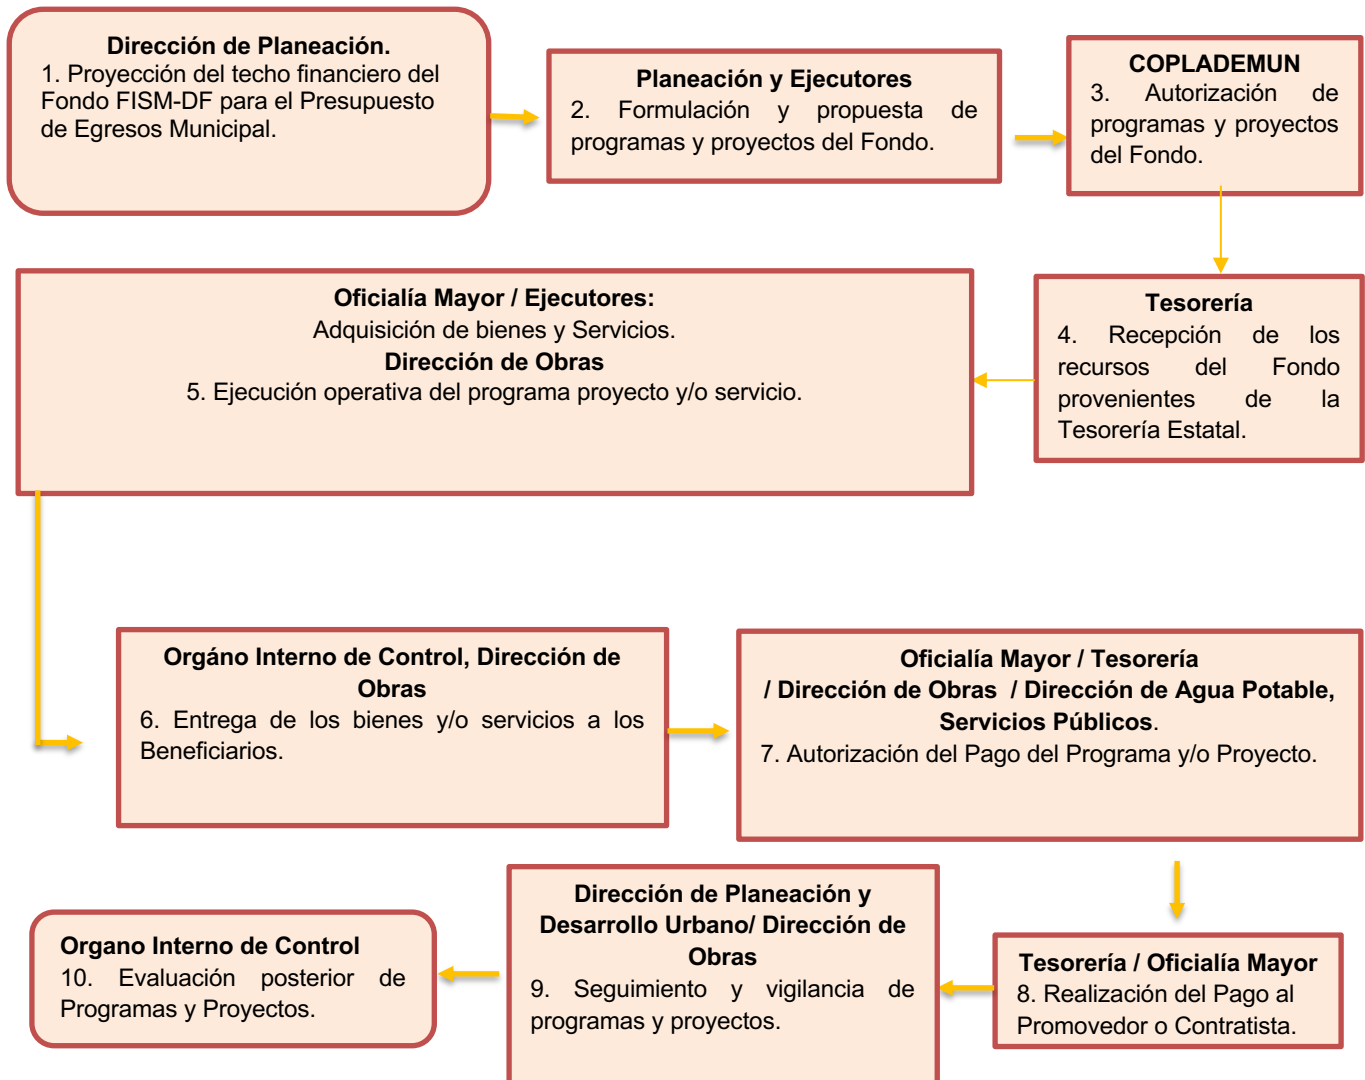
**Dirección de Planeación.**
1. Proyección del techo financiero del Fondo FISM-DF para el Presupuesto de Egresos Municipal.

**Planeación y Ejecutores**
2. Formulación y propuesta de programas y proyectos del Fondo.

**COPLADEMUN**
3. Autorización de programas y proyectos del Fondo.

**Tesorería**
4. Recepción de los recursos del Fondo provenientes de la Tesorería Estatal.

**Oficialía Mayor / Ejecutores:**
Adquisición de bienes y Servicios.
**Dirección de Obras**
5. Ejecución operativa del programa proyecto y/o servicio.

**Orgáno Interno de Control, Dirección de Obras**
6. Entrega de los bienes y/o servicios a los Beneficiarios.

**Oficialía Mayor / Tesorería / Dirección de Obras / Dirección de Agua Potable, Servicios Públicos.**
7. Autorización del Pago del Programa y/o Proyecto.

**Tesorería / Oficialía Mayor**
8. Realización del Pago al Promovedor o Contratista.

**Dirección de Planeación y Desarrollo Urbano/ Dirección de Obras**
9. Seguimiento y vigilancia de programas y proyectos.

**Organo Interno de Control**
10. Evaluación posterior de Programas y Proyectos.